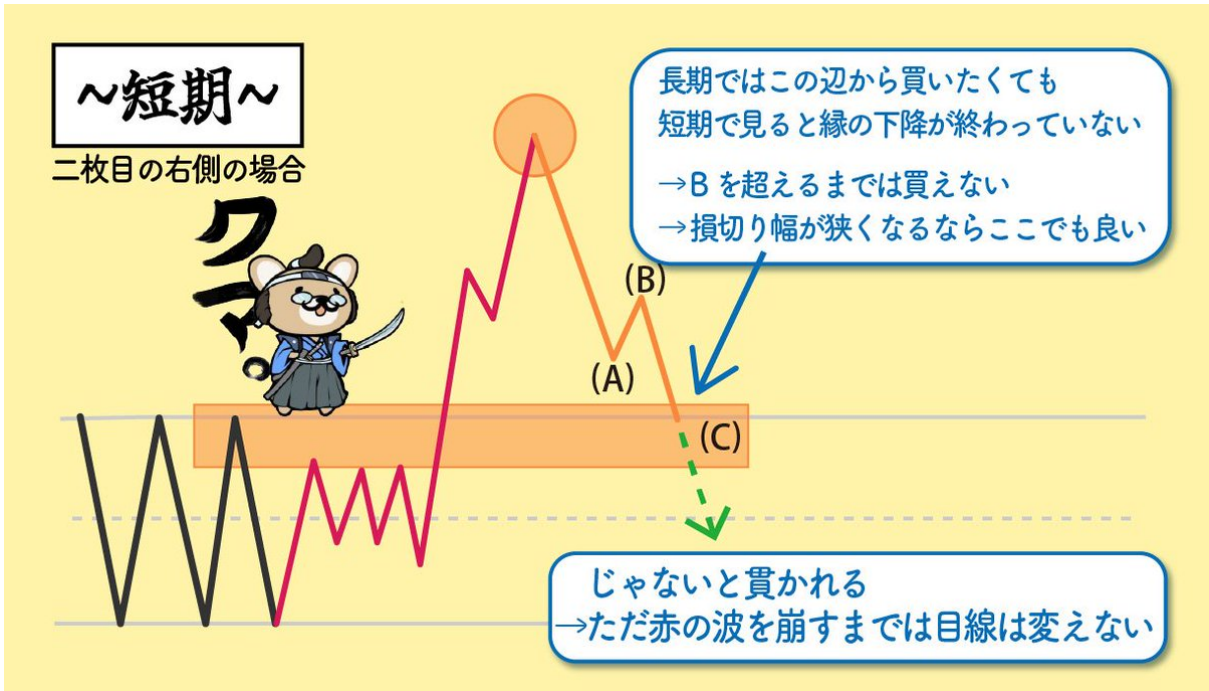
~短期~

二枚目の右側の場合

ワマ

長期ではこの辺から買いたくても
短期で見ると緑の下降が終わっていない

→B を超えるまでは買えない
→損切り幅が狭くなるならここでも良い

(B)

(A)

(C)

じゃないと貫かれる
→ただ赤の波を崩すまでは目線は変えない